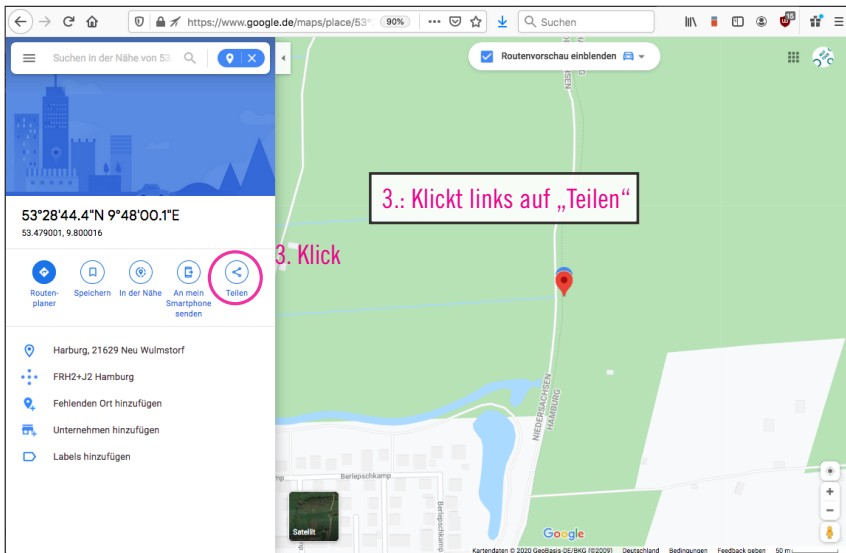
https://www.google.de/maps/place/53°
90%
Suchen

Suchen in der Nähe von 53.

Routenvorschau einblenden

53°28'44.4"N 9°48'00.1"E
53.479001, 9.800016

3.: Klickt links auf „Teilen"

3. Klick

Routenplaner
Speichern
In der Nähe
An mein Smartphone senden
Teilen

Harburg, 21629 Neu Wulmstorf
FRH2+J2 Hamburg
Fehlenden Ort hinzufügen
Unternehmen hinzufügen
Labels hinzufügen

NIEDERSACHSEN HAMBURG
Berlepschkamp
Berlepschkamp
Satellit
Google
Kartendaten © 2020 GeoBasis-DE/BKG (©2009) Deutschland Bedingungen Feedback geben 50 m